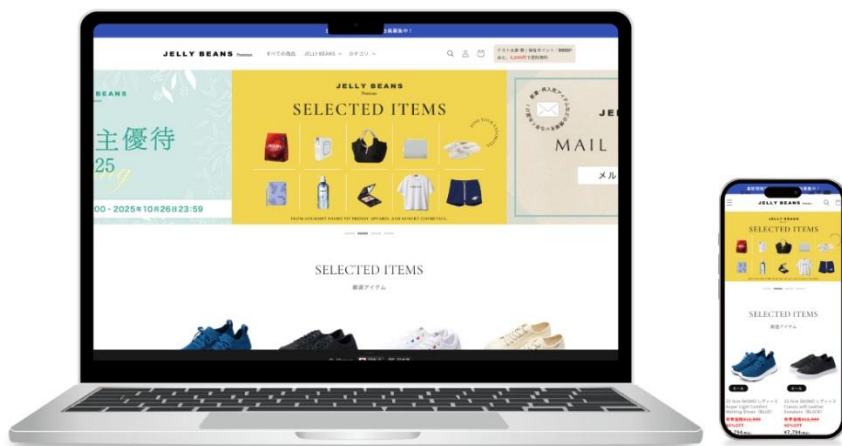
JELLY BEANS Premium すべての商品 JELLY BEANS カテゴリ

BEANS

主優待

25

00 - 2025年10月26日23:59

JELLY BEANS Premium

SELECTED ITEMS

FROM GOURMET FOODS TO TRENDY APPAREL AND LUXURY COSMETICS.

MAIL

JEL

メル

SELECTED ITEMS

厳選アイテム

JELLY BEANS

SELECTED ITEMS

SELECTED ITEMS

厳選アイテム